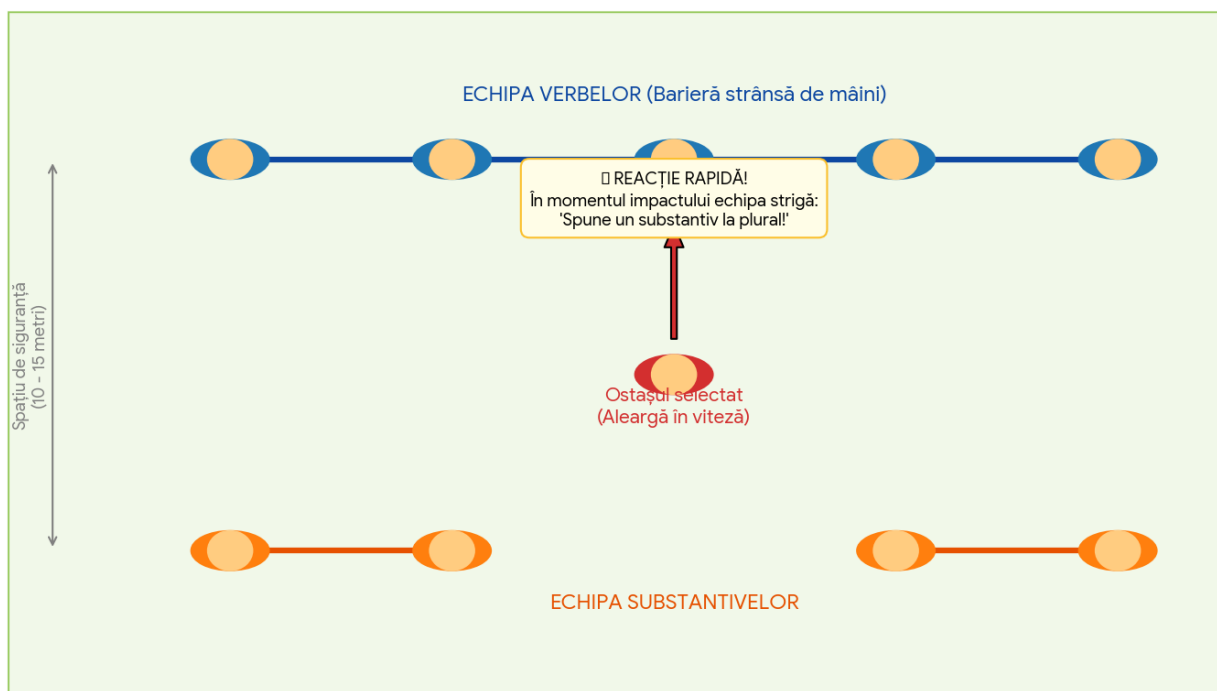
ECHIPA VERBELOR (Barieră strânsă de mâini)

▯ REACȚIE RAPIDĂ!
În momentul impactului echipa strigă:
'Spune un substantiv la plural!'

Spațiu de siguranță
(10 - 15 metri)

Ostașul selectat
(Aleargă în viteză)

ECHIPA SUBSTANTIVELOR